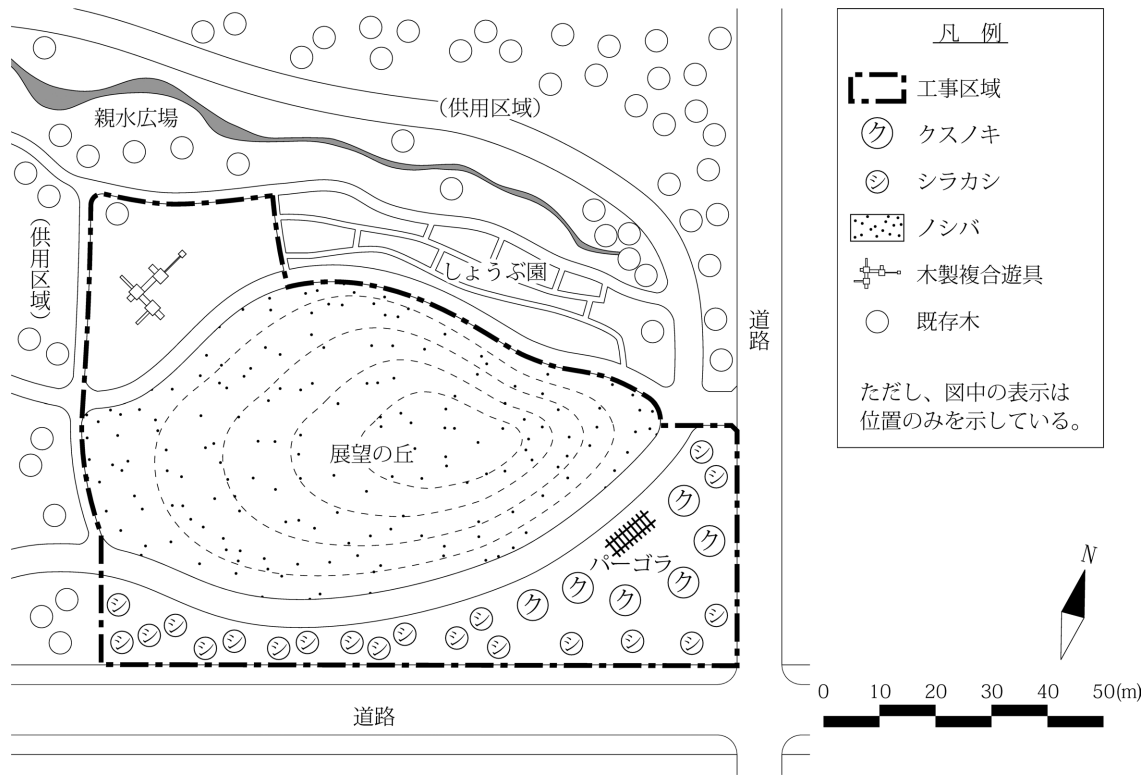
凡例

工事区域

ク クスノキ

シ シラカシ

ノシバ

木製複合遊具

既存木

ただし、図中の表示は位置のみを示している。

親水広場

(供用区域)

(供用区域)

しょうぶ園

道路

展望の丘

パーゴラ

道路

N

0 10 20 30 40 50(m)